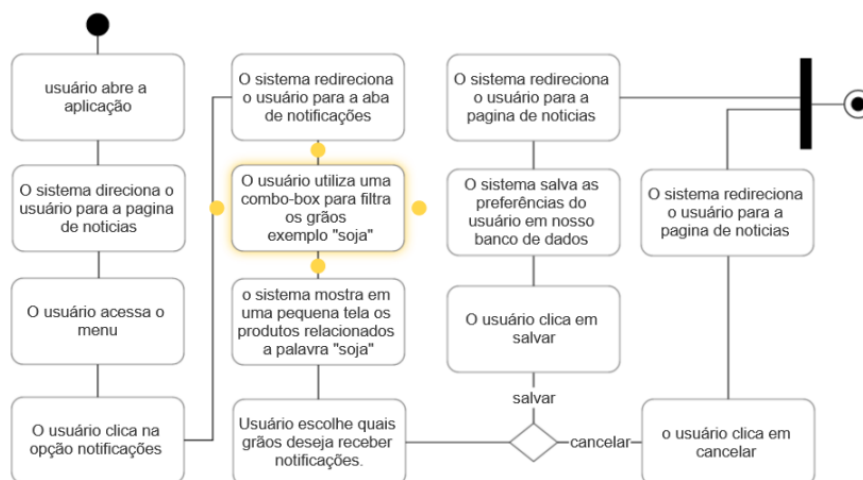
usuário abre a aplicação

O sistema direciona o usuário para a pagina de noticias

O usuário acessa o menu

O usuário clica na opção notificações

O sistema redireciona o usuário para a aba de notificações

O usuário utiliza uma combo-box para filtra os grãos exemplo "soja"

o sistema mostra em uma pequena tela os produtos relacionados a palavra "soja"

Usuário escolhe quais grãos deseja receber notificações.

O sistema redireciona o usuário para a pagina de noticias

O sistema salva as preferências do usuário em nosso banco de dados

O usuário clica em salvar

salvar

cancelar

O sistema redireciona o usuário para a pagina de noticias

o usuário clica em cancelar